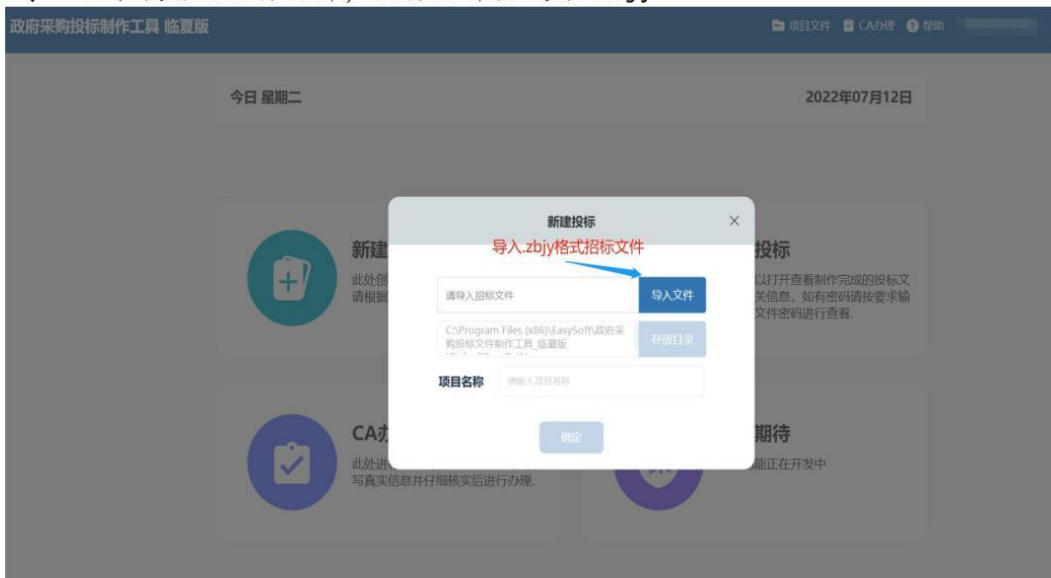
政府采购投标制作工具 临夏版

项目文件 CA办理 帮助

今日 星期二

2022年07月12日

新建

此处创

请根据

投标

以打开查看制作完成的投标文

关信息，如有密码请按要求输

文件密码进行查看.

CA办

此处进

写真实信息并仔细核实后进行办理.

期待

能正在开发中

新建投标

导入.zbjy格式招标文件

请导入招标文件

导入文件

C:\Program Files (x86)\EasySoft\政府采购投标文件制作工具_临夏版

存放目录

项目名称

请输入项目名称

确定